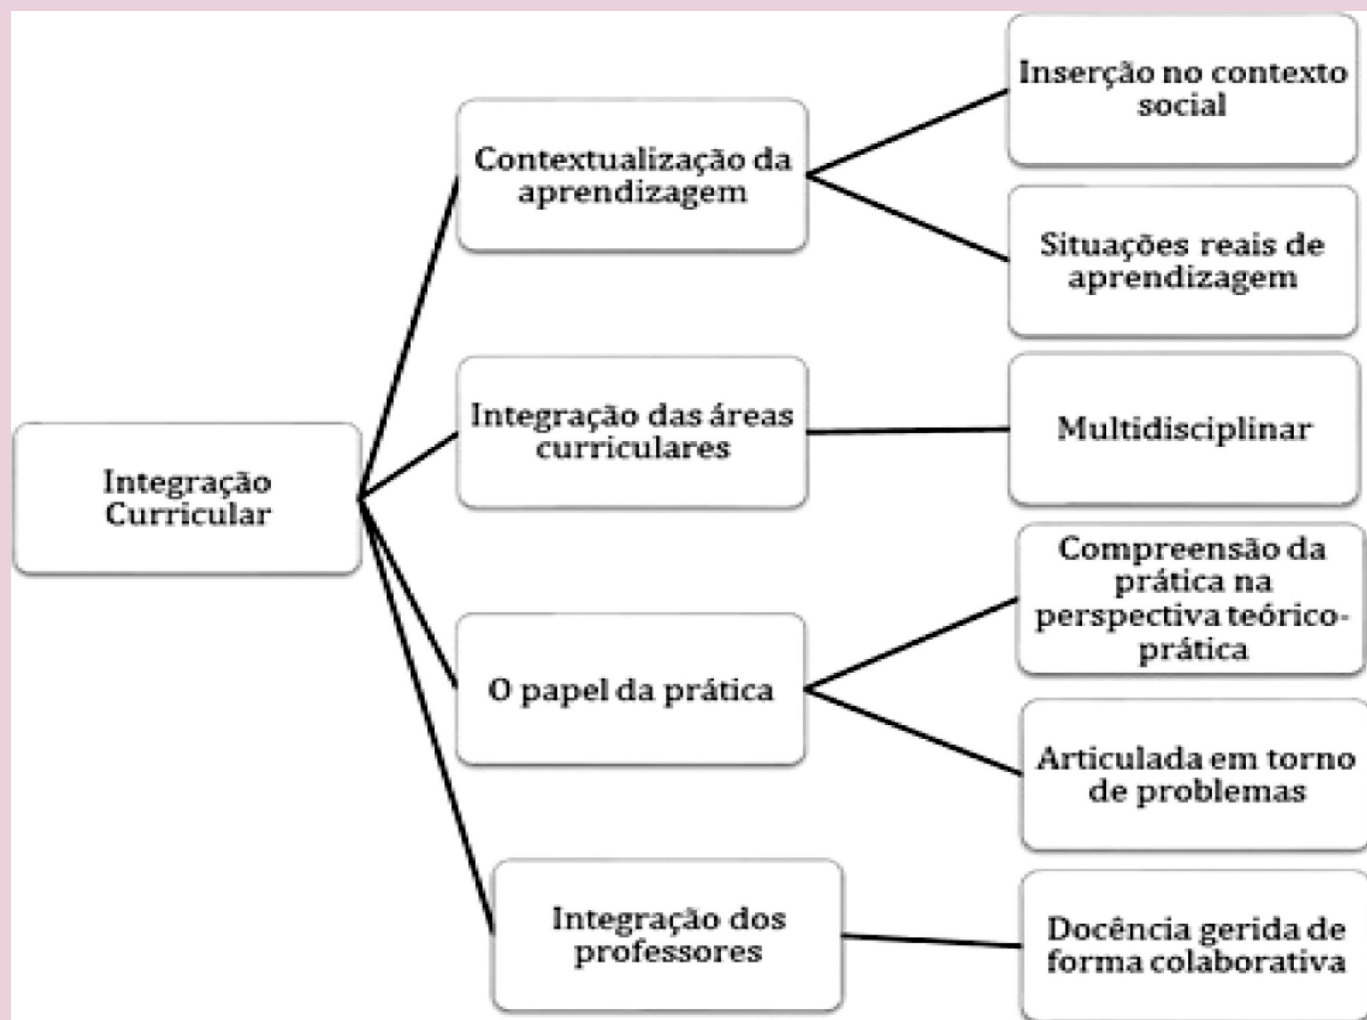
Integração Curricular

Contextualização da aprendizagem

Inserção no contexto social

Situações reais de aprendizagem

Integração das áreas curriculares

Multidisciplinar

O papel da prática

Compreensão da prática na perspectiva teórico-prática

Articulada em torno de problemas

Integração dos professores

Docência gerida de forma colaborativa